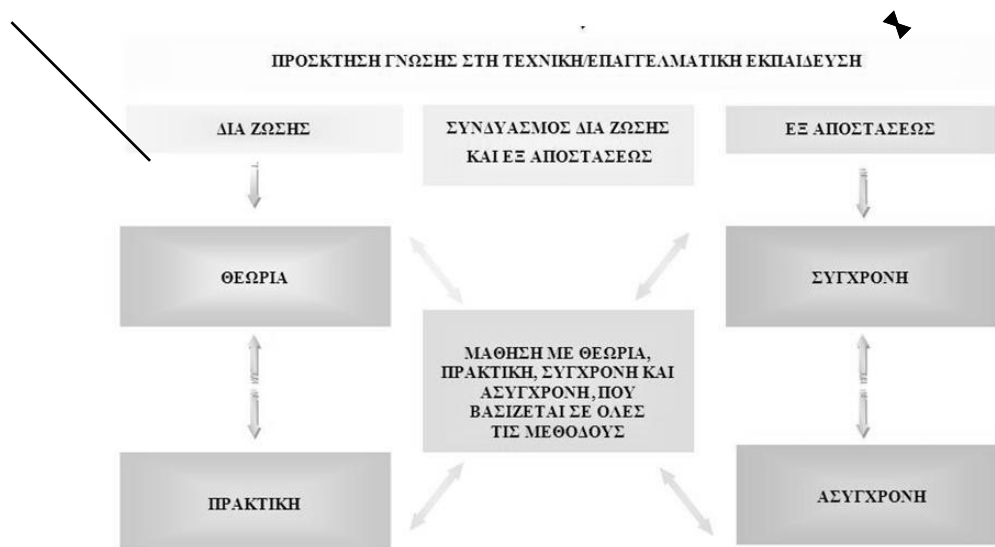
ΠΡΟΣΚΤΗΣΗ ΓΝΩΣΗΣ ΣΤΗ ΤΕΧΝΙΚΗ/ΕΠΑΓΓΕΛΜΑΤΙΚΗ ΕΚΠΑΙΔΕΥΣΗ

ΔΙΑ ΖΩΣΗΣ

ΣΥΝΔΥΑΣΜΟΣ ΔΙΑ ΖΩΣΗΣ ΚΑΙ ΕΞ ΑΠΟΣΤΑΣΕΩΣ

ΕΞ ΑΠΟΣΤΑΣΕΩΣ

ΘΕΩΡΙΑ

ΣΥΓΧΡΟΝΗ

ΜΑΘΗΣΗ ΜΕ ΘΕΩΡΙΑ, ΠΡΑΚΤΙΚΗ, ΣΥΓΧΡΟΝΗ ΚΑΙ ΑΣΥΓΧΡΟΝΗ, ΠΟΥ ΒΑΣΙΖΕΤΑΙ ΣΕ ΟΛΕΣ ΤΙΣ ΜΕΘΟΔΟΥΣ

ΠΡΑΚΤΙΚΗ

ΑΣΥΓΧΡΟΝΗ